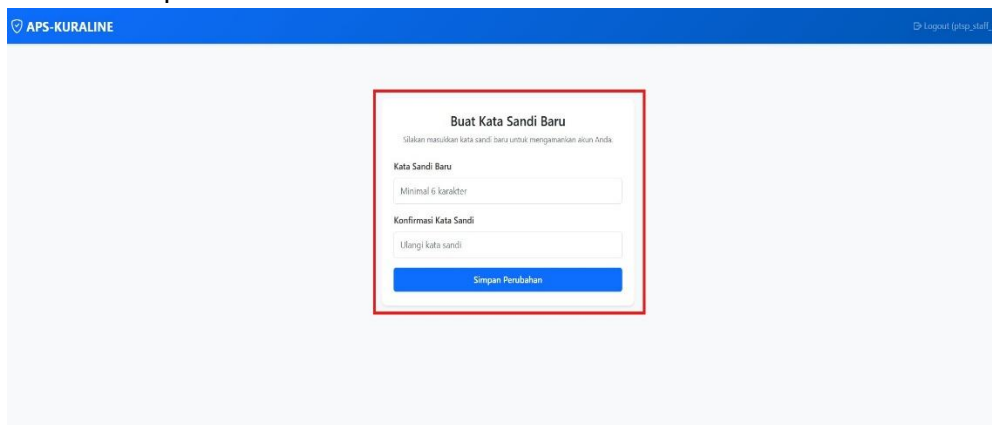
APS-KURALINE

Logout (ptsp_staff_

Buat Kata Sandi Baru

Silakan masukkan kata sandi baru untuk mengamankan akun Anda.

Kata Sandi Baru

Minimal 6 karakter

Konfirmasi Kata Sandi

Ulangi kata sandi

Simpan Perubahan